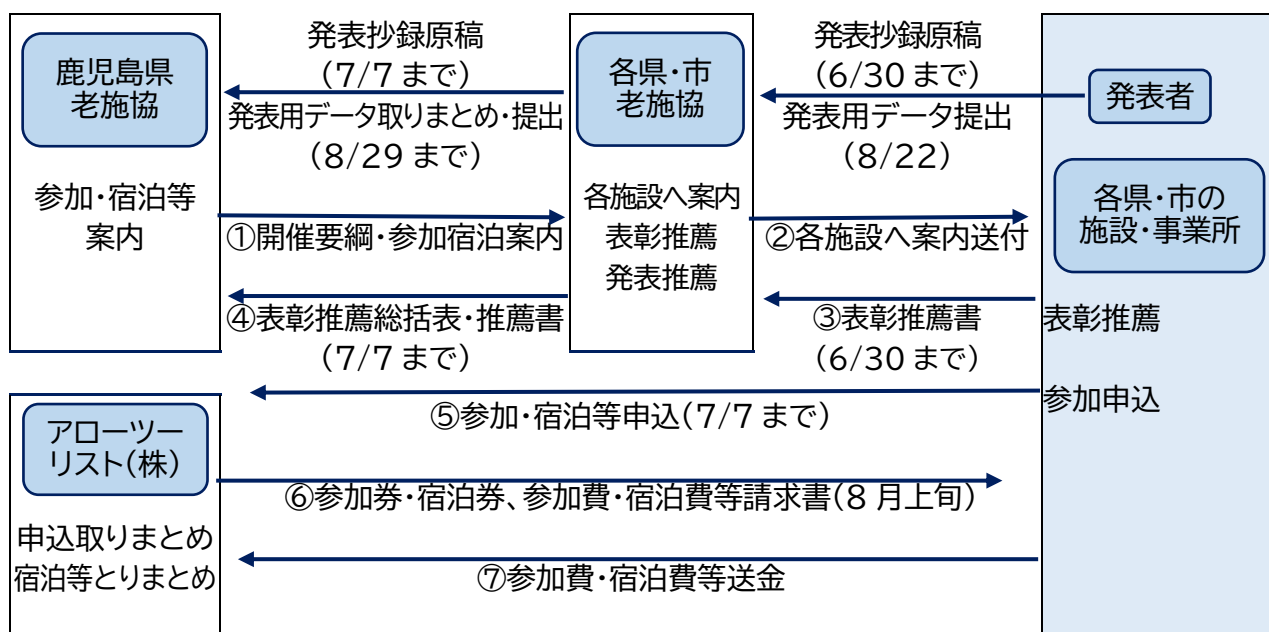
鹿児島県
老施協

参加・宿泊等
案内

発表抄録原稿
（7/7 まで）
発表用データ取りまとめ・提出
（8/29 まで）

①開催要綱・参加宿泊案内

④表彰推薦総括表・推薦書
（7/7 まで）

各県・市
老施協

各施設へ案内
表彰推薦
発表推薦

発表抄録原稿
（6/30 まで）
発表用データ提出
（8/22）

②各施設へ案内送付

③表彰推薦書
（6/30 まで）

発表者

各県・市の
施設・事業所

表彰推薦

参加申込

⑤参加・宿泊等申込（7/7 まで）

アローツー
リスト（株）

申込取りまとめ
宿泊等とりまとめ

⑥参加券・宿泊券、参加費・宿泊費等請求書（8 月上旬）

⑦参加費・宿泊費等送金